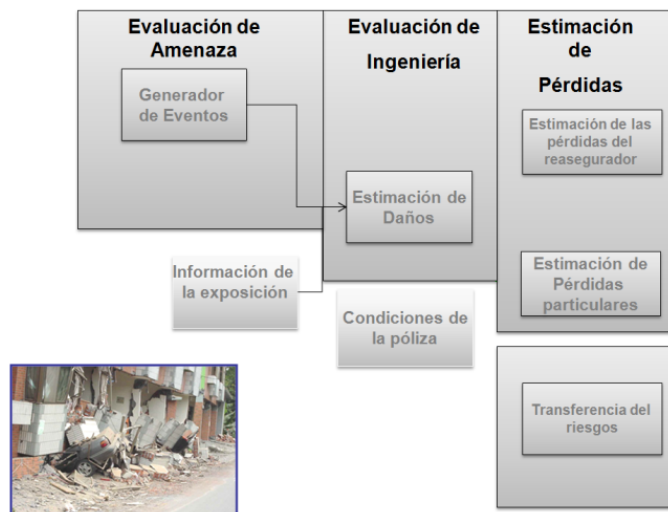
Evaluación de Amenaza

Generador de Eventos

Evaluación de Ingeniería

Estimación de Daños

Estimación de Pérdidas

Estimación de las pérdidas del reasegurador

Estimación de Pérdidas particulares

Información de la exposición

Condiciones de la póliza

Transferencia del riesgos